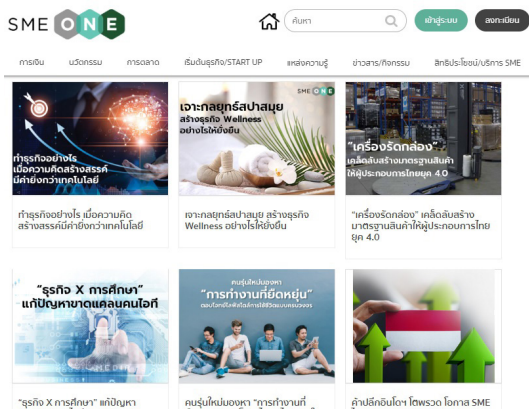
SME ONE

ค้นหา

เข้าสู่ระบบ

ลงทะเบียน

การเงิน นวัตกรรม การตลาด เริ่มต้นธุรกิจ/START UP แหล่งความรู้ ข่าวสาร/กิจกรรม สิทธิประโยชน์/บริการ SME

ทำธุรกิจอย่างไร เมื่อความคิดสร้างสรรค์มีค่ายิ่งกว่าเทคโนโลยี

ทำธุรกิจอย่างไร เมื่อความคิดสร้างสรรค์มีค่ายิ่งกว่าเทคโนโลยี

เจาะกลยุทธ์สปาสมุย สร้างธุรกิจ Wellness อย่างไรให้ยั่งยืน

SME ONE

เจาะกลยุทธ์สปาสมุย สร้างธุรกิจ Wellness อย่างไรให้ยั่งยืน

"เครื่องรัดกล่อง" เคล็ดลับสร้างมาตรฐานสินค้าให้ผู้ประกอบการไทยยุค 4.0

"เครื่องรัดกล่อง" เคล็ดลับสร้างมาตรฐานสินค้าให้ผู้ประกอบการไทยยุค 4.0

"ธุรกิจ X การศึกษา" แก้ปัญหาขาดแคลนคนไอที

"ธุรกิจ X การศึกษา" แก้ปัญหา

คนรุ่นใหม่มองหา "การทำงานที่ยืดหยุ่น"

คนรุ่นใหม่มองหา "การทำงานที่

ค้าปลีกอินโดฯ โตพรวด โอกาส SME